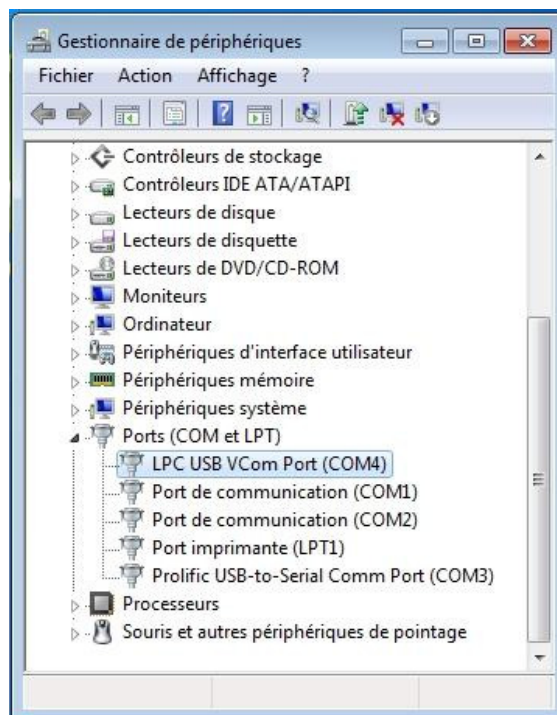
Gestionnaire de périphériques

Fichier Action Affichage ?

Contrôleurs de stockage
Contrôleurs IDE ATA/ATAPI
Lecteurs de disque
Lecteurs de disquette
Lecteurs de DVD/CD-ROM
Moniteurs
Ordinateur
Périphériques d'interface utilisateur
Périphériques mémoire
Périphériques système
Ports (COM et LPT)
LPC USB VCom Port (COM4)
Port de communication (COM1)
Port de communication (COM2)
Port imprimante (LPT1)
Prolific USB-to-Serial Comm Port (COM3)
Processeurs
Souris et autres périphériques de pointage